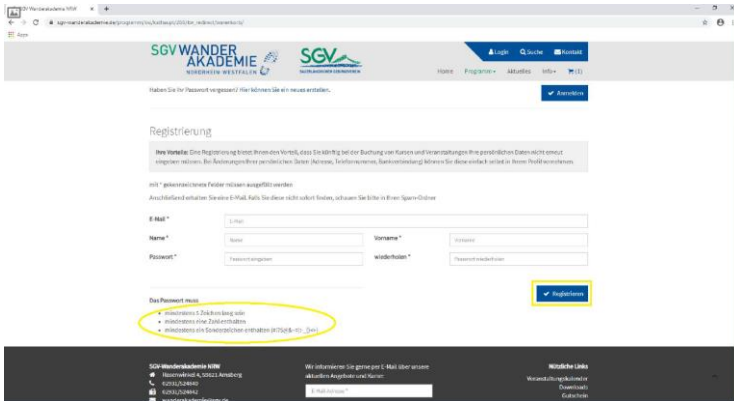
SGV Wanderakademie NRW × +
sgv-wanderakademie.de/programm/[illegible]
Apps

SGV WANDER AKADEMIE NORDRHEIN-WESTFALEN
SGV
Login Suche Kontakt
Home Programm Aktuelles Info Warenkorb (0)

Haben Sie Ihr Passwort vergessen? Hier können Sie ein neues erstellen.
Anmelden

Registrierung

Ihre Vorteile: Eine Registrierung bietet Ihnen den Vorteil, dass Sie künftig bei der Buchung von Kursen und Veranstaltungen Ihre persönlichen Daten nicht erneut eingeben müssen. Bei Änderungen Ihrer persönlichen Daten (Adresse, Telefonnummer, Bankverbindung) können Sie diese einfach selbst in Ihrem Profil vornehmen.

mit * gekennzeichnete Felder müssen ausgefüllt werden

Anschließend erhalten Sie eine E-Mail. Falls Sie diese nicht sofort finden, schauen Sie bitte in Ihren Spam-Ordner

E-Mail * E-Mail
Name * Name
Vorname * Vorname
Passwort * Passwort eingeben
wiederholen * Passwort wiederholen

Registrieren

Das Passwort muss
mindestens 8 Zeichen lang sein
mindestens eine Zahl enthalten
mindestens ein Sonderzeichen enthalten (#?!@$%^&*-)

SGV-Wanderakademie NRW
Hasenwinkel 4, 59821 Arnsberg
02931/524840
02931/524842
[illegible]

Wir informieren Sie gerne per E-Mail über unsere aktuellen Angebote und Kurse:
E-Mail-Adresse *

Nützliche Links
Veranstaltungskalender
Downloads
Gutschein